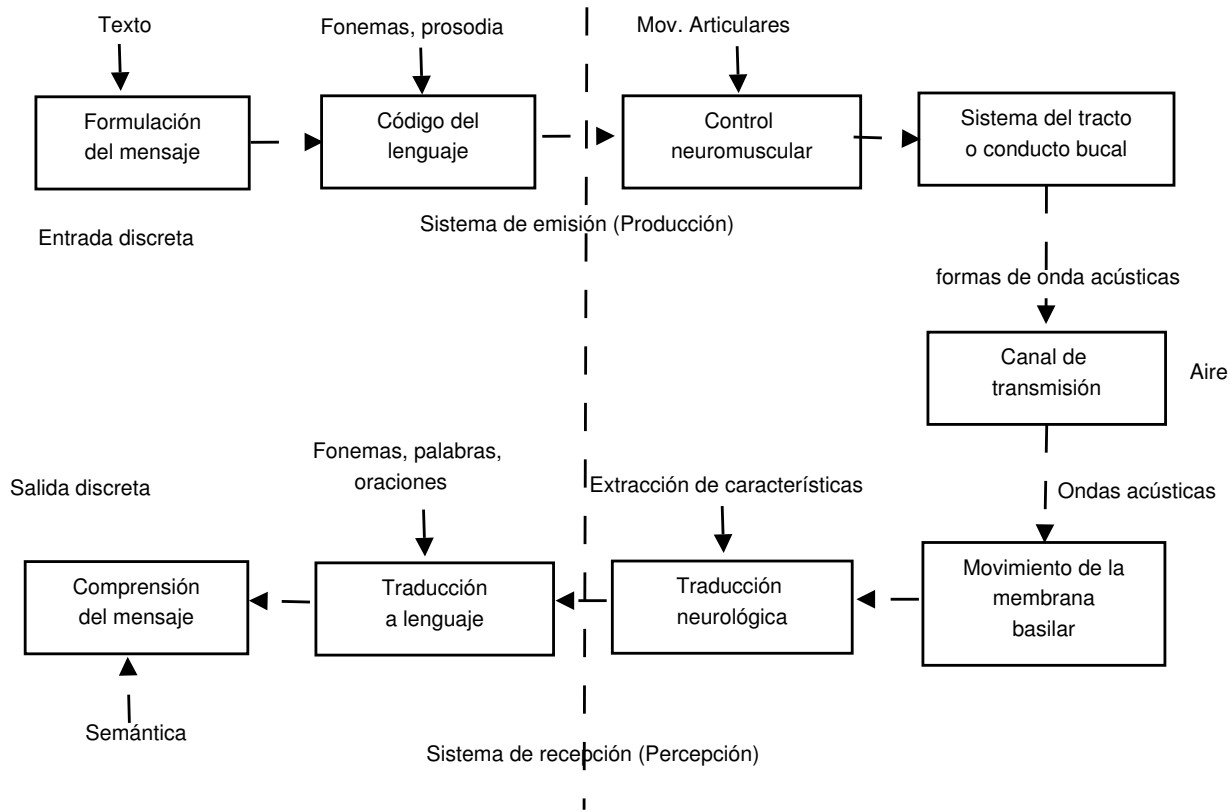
Texto

Fonemas, prosodia

Mov. Articulares

Formulación del mensaje

Código del lenguaje

Control neuromuscular

Sistema del tracto o conducto bucal

Sistema de emisión (Producción)

Entrada discreta

formas de onda acústicas

Canal de transmisión

Aire

Fonemas, palabras, oraciones

Salida discreta

Extracción de características

Ondas acústicas

Movimiento de la membrana basilar

Comprensión del mensaje

Traducción a lenguaje

Traducción neurológica

Semántica

Sistema de recepción (Percepción)